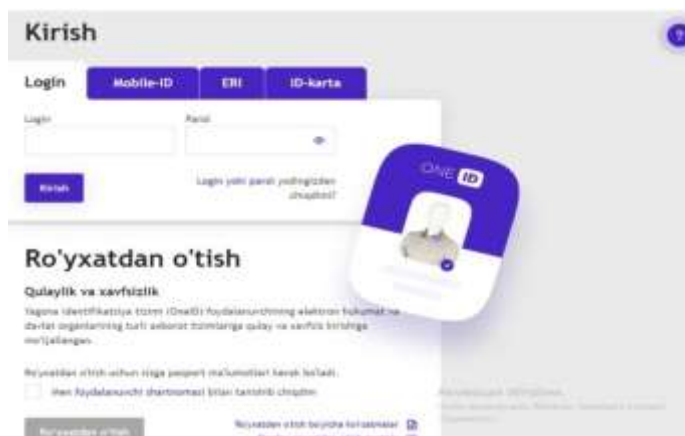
Kirish

Login | Mobile-ID | ERI | ID-karta

Login
Parol

Kirish

Login yoki parol yodingizdan chiqdimi?

ONE ID

Ro'yxatdan o'tish

Qulaylik va xavfsizlik

Yagona identifikatsiya tizimi (OneID) foydalanuvchining elektron hukumat va davlat organlarining turli axborot tizimlariga qulay va xavfsiz kirishiga mo'ljallangan.

Ro'yxatdan o'tish uchun sizga pasport ma'lumotlari kerak bo'ladi.

Men foydalanuvchi shartnomasi bilan tanishib chiqdim

Ro'yxatdan o'tish

Ro'yxatdan o'tish bo'yicha ko'rsatmalar

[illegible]